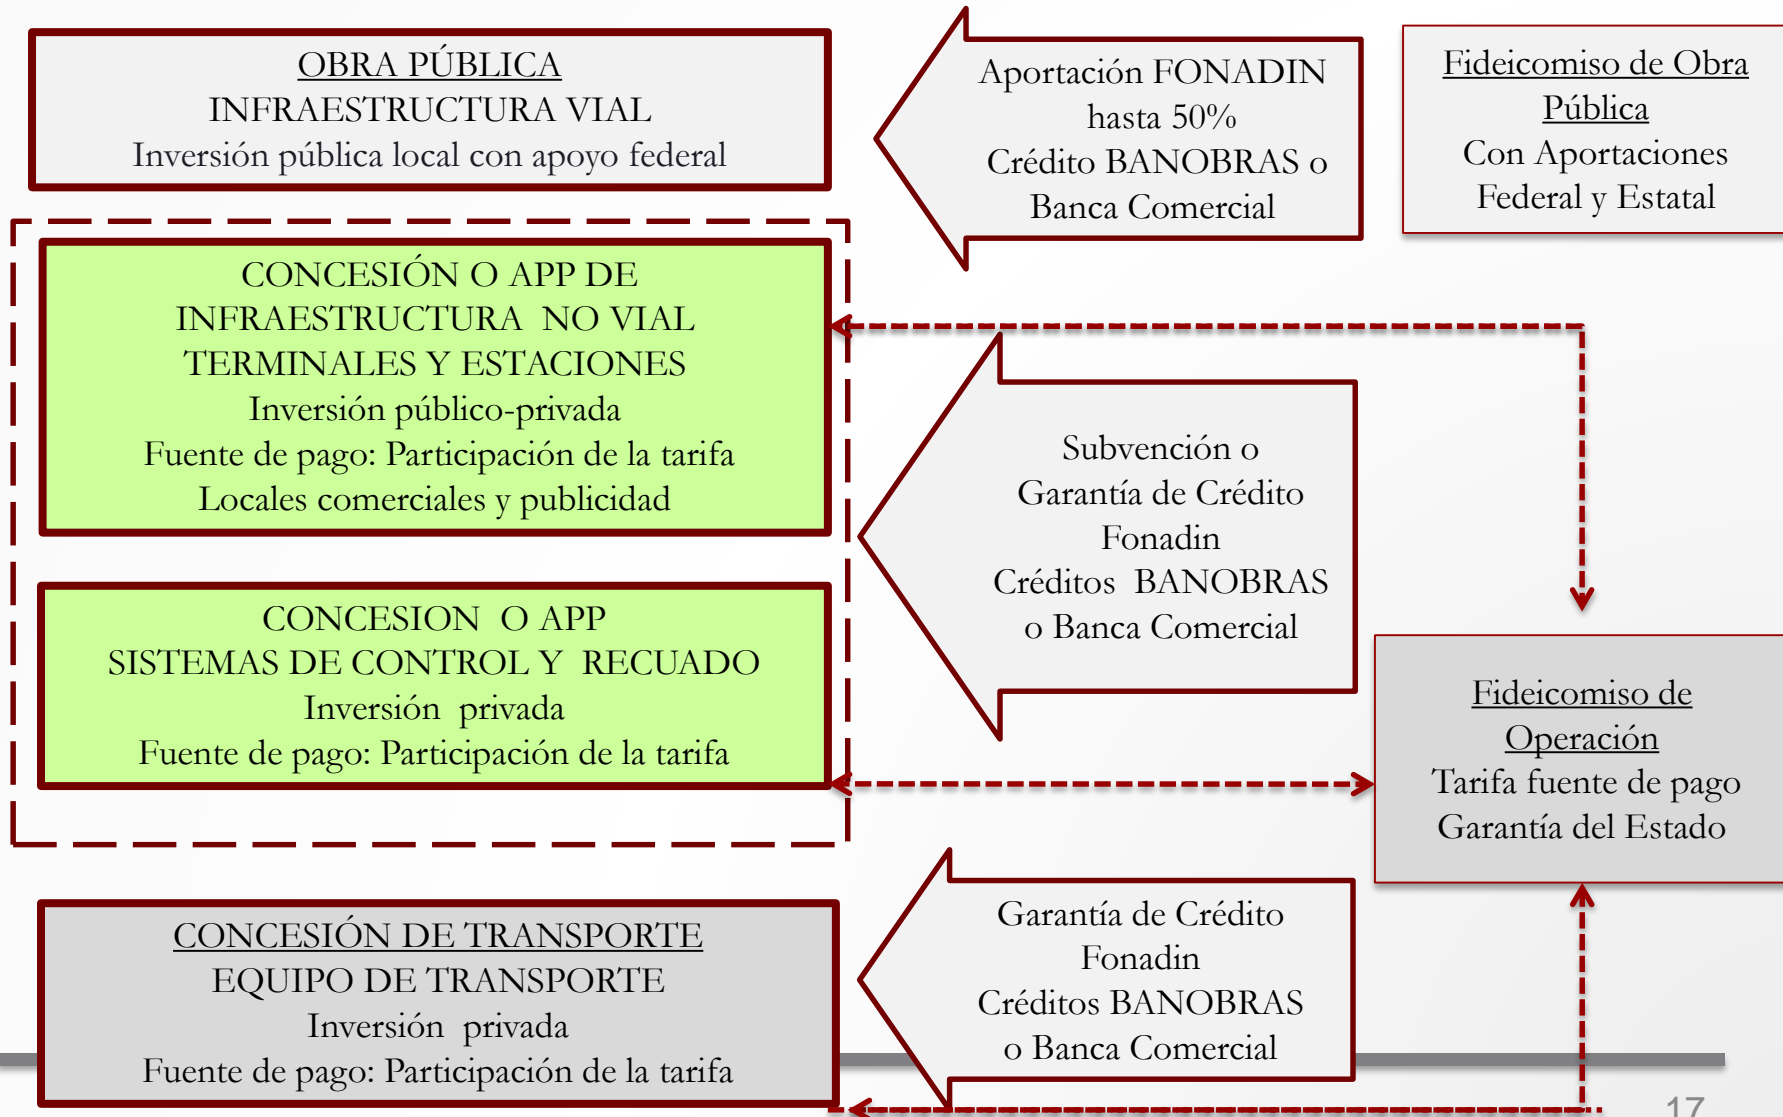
OBRA PÚBLICA
INFRAESTRUCTURA VIAL
Inversión pública local con apoyo federal

Aportación FONADIN hasta 50%
Crédito BANOBRAS o Banca Comercial

Fideicomiso de Obra Pública
Con Aportaciones Federal y Estatal

CONCESIÓN O APP DE INFRAESTRUCTURA NO VIAL
TERMINALES Y ESTACIONES
Inversión público-privada
Fuente de pago: Participación de la tarifa
Locales comerciales y publicidad

Subvención o Garantía de Crédito Fonadin
Créditos BANOBRAS o Banca Comercial

CONCESION O APP
SISTEMAS DE CONTROL Y RECUADO
Inversión privada
Fuente de pago: Participación de la tarifa

Fideicomiso de Operación
Tarifa fuente de pago
Garantía del Estado

CONCESIÓN DE TRANSPORTE
EQUIPO DE TRANSPORTE
Inversión privada
Fuente de pago: Participación de la tarifa

Garantía de Crédito Fonadin
Créditos BANOBRAS o Banca Comercial

17